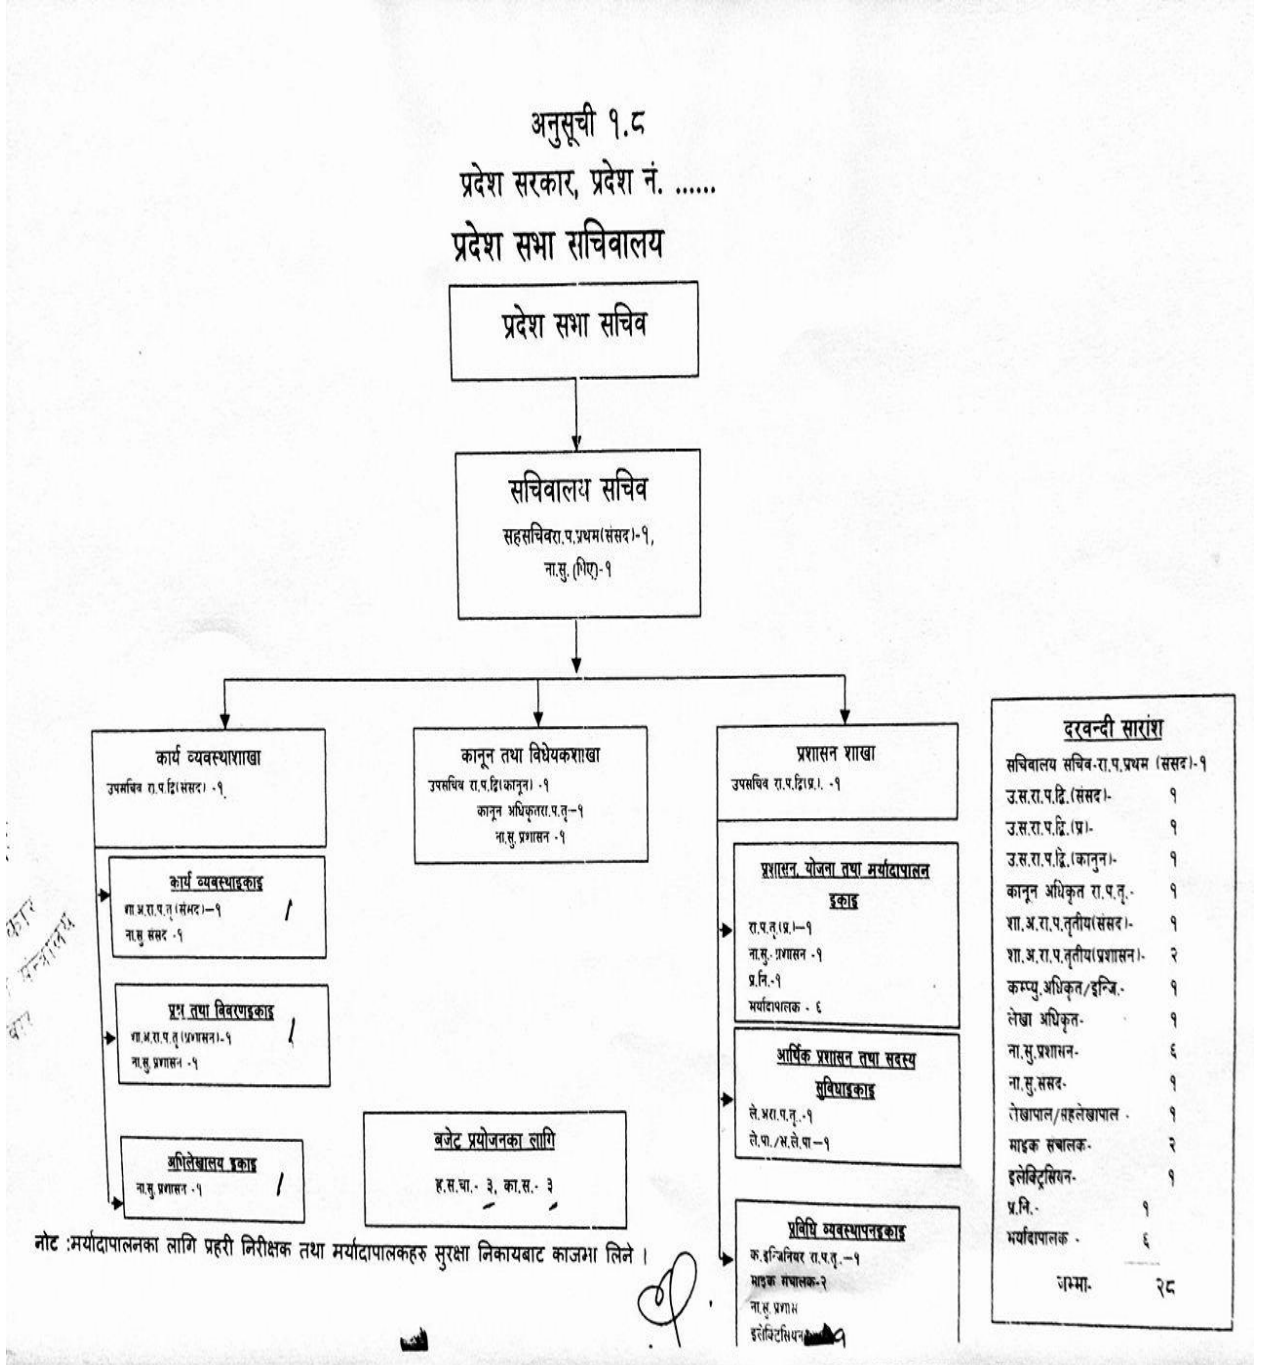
अनुसूची १.८
प्रदेश सरकार, प्रदेश नं. ......
प्रदेश सभा सचिवालय

प्रदेश सभा सचिव

सचिवालय सचिव
सहसचिवरा.प.प्रथम(संसद)-१,
ना.सु.(पिए)-१

कार्य व्यवस्थाशाखा
उपसचिव रा.प.द्वि(संसद) -१

कानून तथा विधेयकशाखा
उपसचिव रा.प.द्वि(कानून) -१
कानून अधिकृतरा.प.तृ-१
ना.सु.प्रशासन -१

प्रशासन शाखा
उपसचिव रा.प.द्वि(प्र.) -१

कार्य व्यवस्थाइकाइ
शा.अ.रा.प.तृ(संसद)-१
ना.सु.संसद -१

प्रश्न तथा विवरणइकाइ
शा.अ.रा.प.तृ(प्रशासन)-१
ना.सु.प्रशासन -१

अभिलेखालय इकाइ
ना.सु.प्रशासन -१

बजेट प्रयोजनका लागि
ह.स.चा.- ३, का.स.- ३

प्रशासन, योजना तथा मर्यादापालन इकाइ
रा.प.तृ(प्र.)-१
ना.सु.-प्रशासन -१
प्र.नि.-१
मर्यादापालक - ६

आर्थिक प्रशासन तथा सदस्य सुविधाइकाइ
ले.अरा.प.तृ.-१
ले.पा./स.ले.पा-१

प्रविधि व्यवस्थापनइकाइ
क.इन्जिनियर रा.प.तृ.-१
माइक संचालक-२
ना.सु.प्रशास
इलेक्ट्रिसियन-१

दरवन्दी सारांश
सचिवालय सचिव-रा.प.प्रथम (संसद)-१
उ.स.रा.प.द्वि.(संसद)- १
उ.स.रा.प.द्वि.(प्र)- १
उ.स.रा.प.द्वि.(कानुन)- १
कानून अधिकृत रा.प.तृ.- १
शा.अ.रा.प.तृतीय(संसद)- १
शा.अ.रा.प.तृतीय(प्रशासन)- २
कम्प्यु.अधिकृत/इन्जि.- १
लेखा अधिकृत- १
ना.सु.प्रशासन- ६
ना.सु.संसद- १
लेखापाल/सहलेखापाल - १
माइक संचालक- २
इलेक्ट्रिसियन- १
प्र.नि.- १
मर्यादापालक - ६
जम्मा- २८

नोट :मर्यादापालनका लागि प्रहरी निरीक्षक तथा मर्यादापालकहरु सुरक्षा निकायबाट काजमा लिने ।